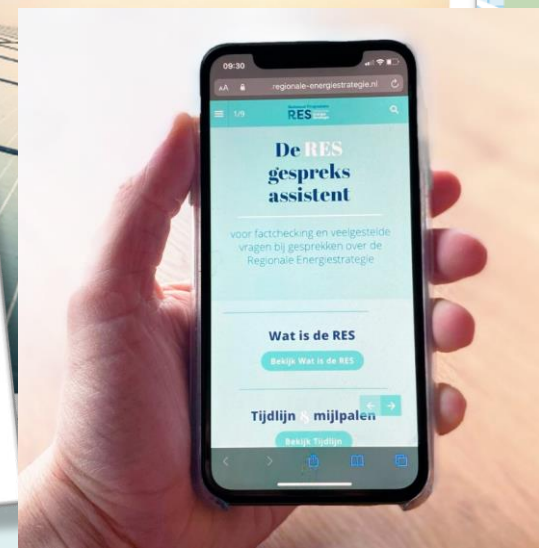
09:30

AA regionale-energiestrategie.nl

1/9 RES

De RES gespreks assistent

voor factchecking en veelgestelde vragen bij gesprekken over de Regionale Energiestrategie

Wat is de RES

Bekijk Wat is de RES

Tijdlijn & mijlpalen

Bekijk Tijdlijn